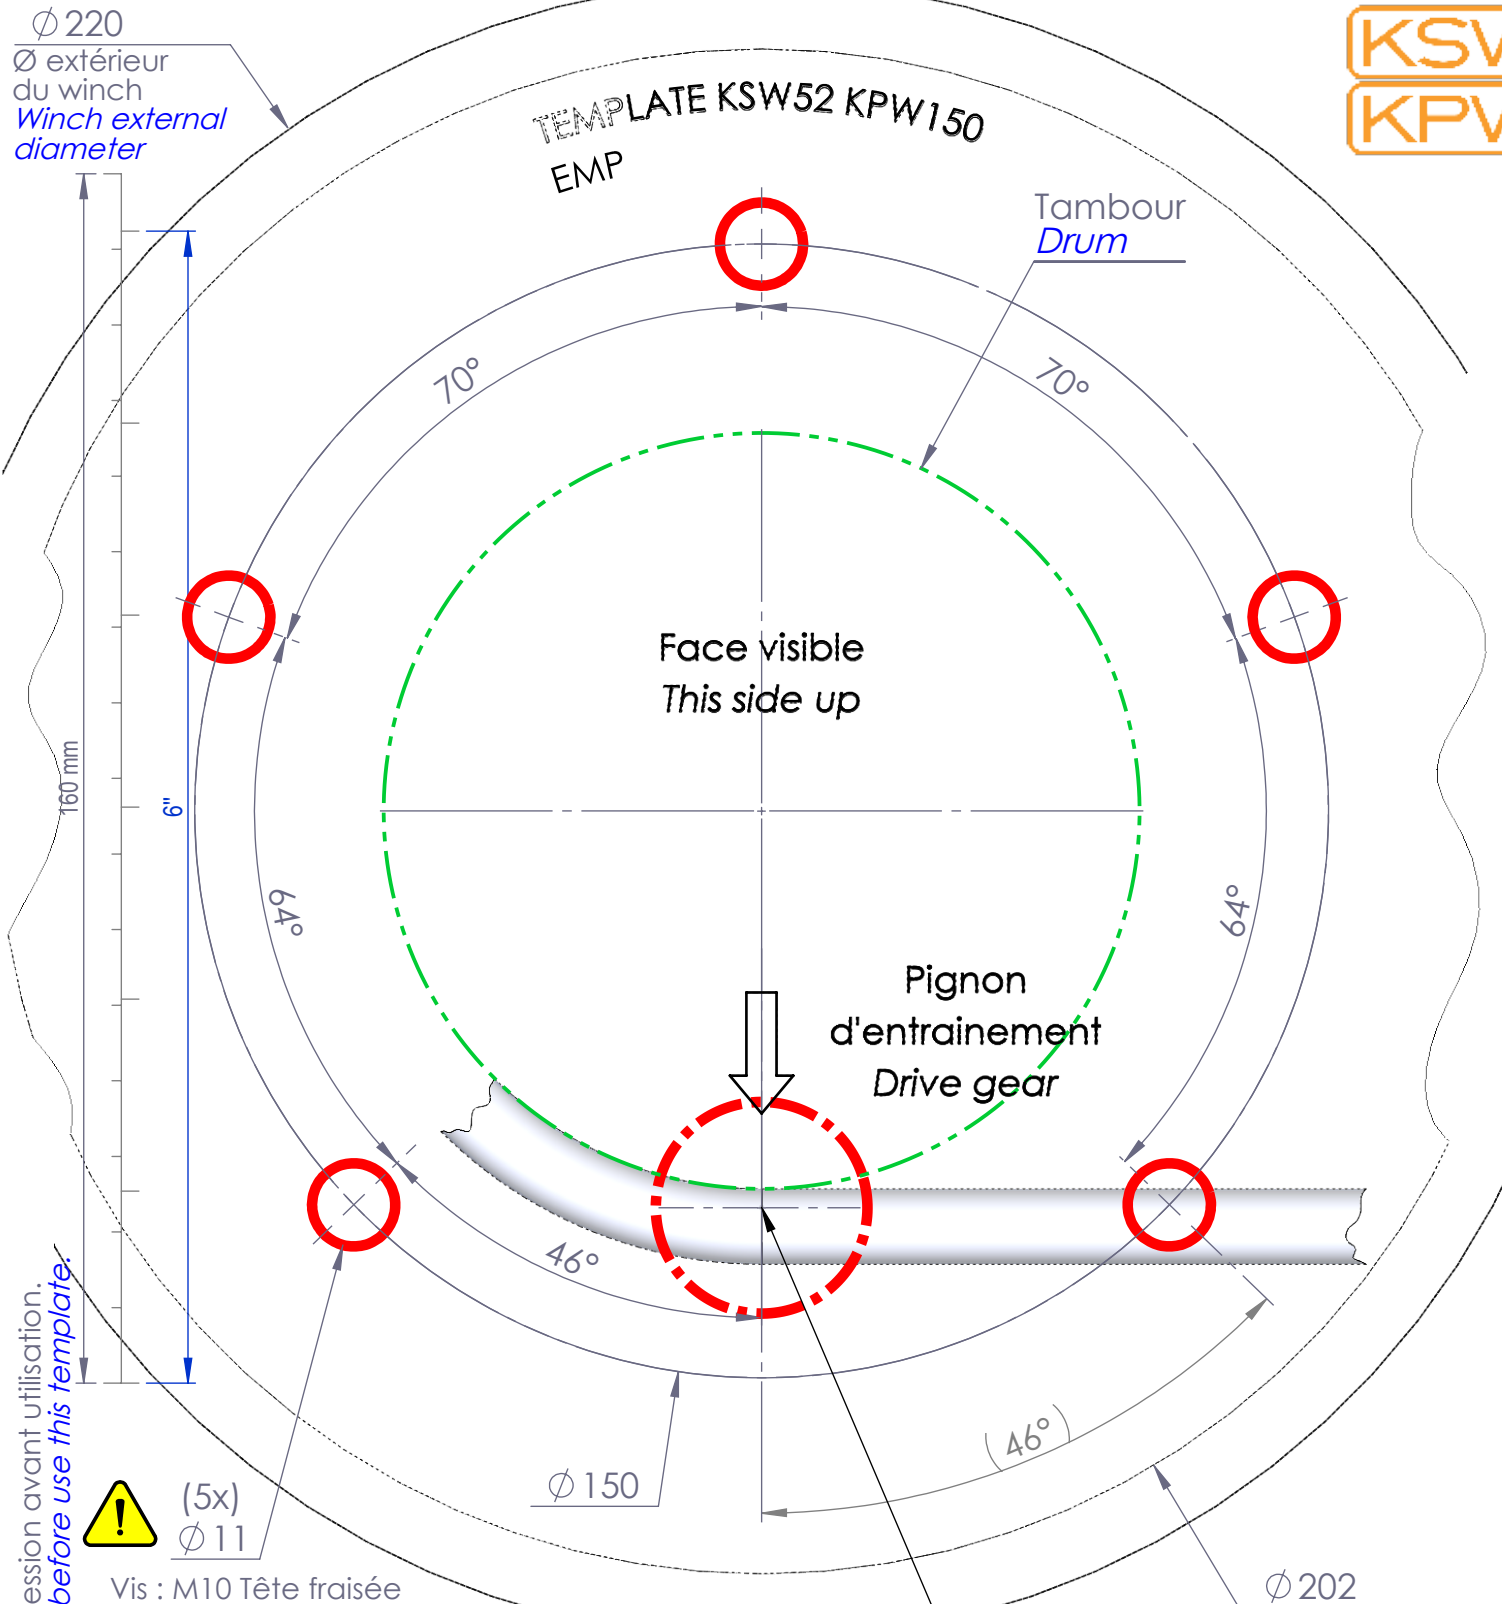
$\varnothing 220$
Ø extérieur du winch
Winch external diameter

TEMPLATE KSW52 KPW150
EMP

KSV
KPV

Tambour
Drum

70°
70°

Face visible
This side up

160 mm
6"

64°
64°

Pignon d'entrainement
Drive gear

46°
46°

$\varnothing 150$

(5x)
$\varnothing 11$

ession avant utilisation.
before use this template.

Vis : M10 Tête fraisée

$\varnothing 202$